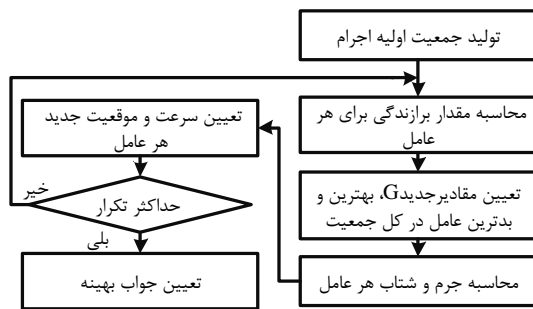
تولید جمعیت اولیه اجرام

محاسبه مقدار برازندگی برای هر عامل

تعیین مقادیرجدیدG، بهترین و بدترین عامل در کل جمعیت

محاسبه جرم و شتاب هر عامل

تعیین سرعت و موقعیت جدید هر عامل

خیر

حداکثر تکرار

بلی

تعیین جواب بهینه